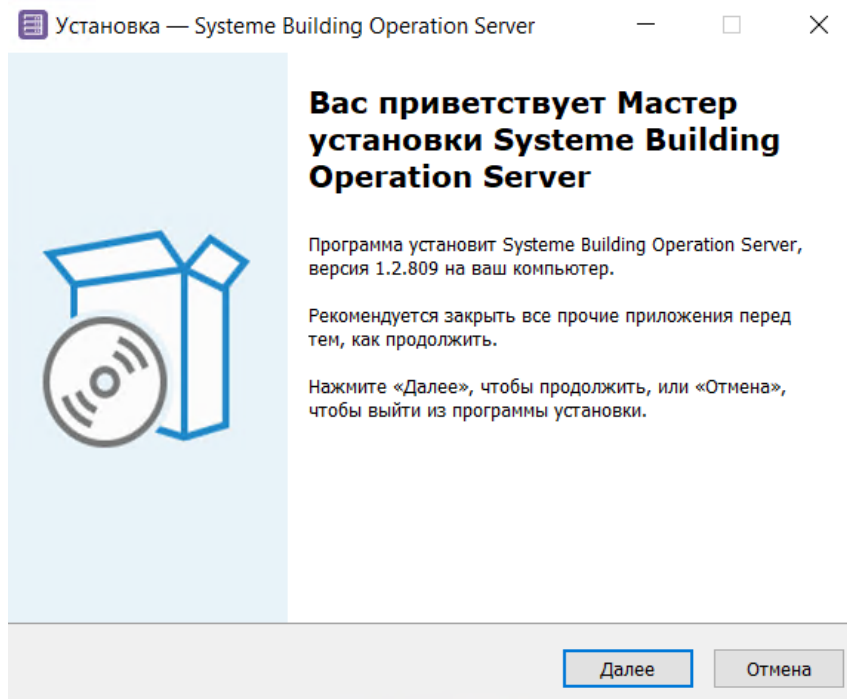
Установка — Systeme Building Operation Server

Вас приветствует Мастер установки Systeme Building Operation Server

Программа установит Systeme Building Operation Server, версия 1.2.809 на ваш компьютер.

Рекомендуется закрыть все прочие приложения перед тем, как продолжить.

Нажмите «Далее», чтобы продолжить, или «Отмена», чтобы выйти из программы установки.

Далее

Отмена